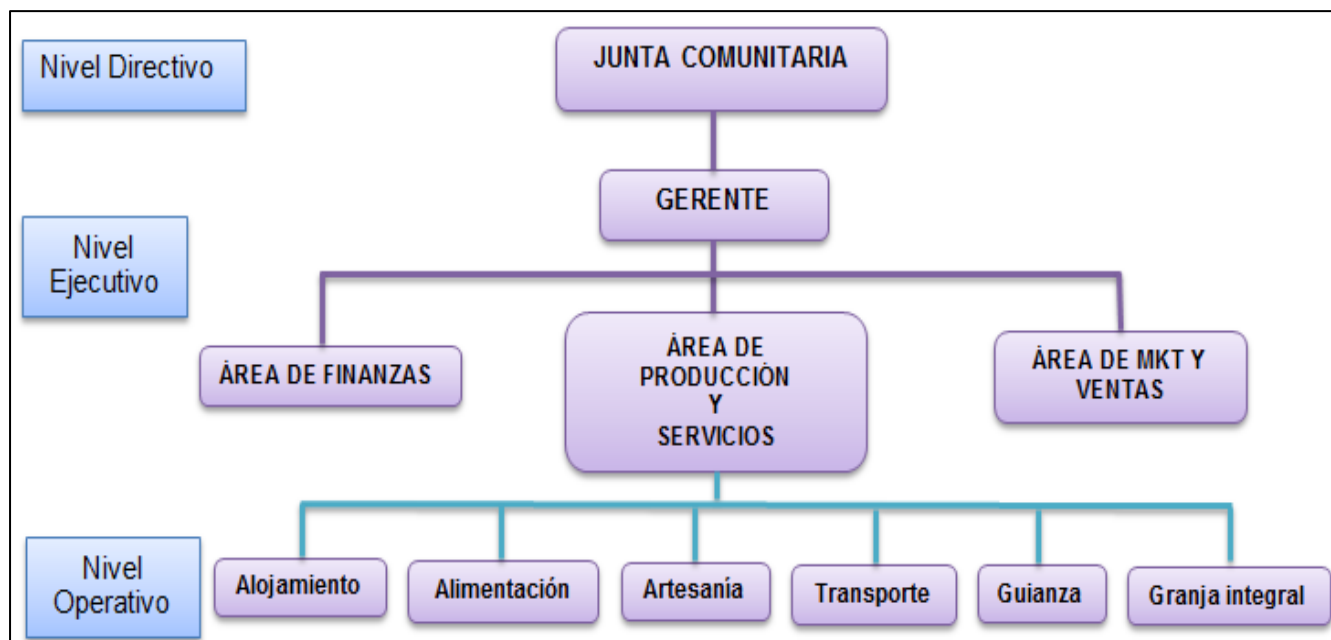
Nivel Directivo

JUNTA COMUNITARIA

GERENTE

Nivel Ejecutivo

ÁREA DE FINANZAS

ÁREA DE PRODUCCIÓN Y SERVICIOS

ÁREA DE MKT Y VENTAS

Nivel Operativo

Alojamiento

Alimentación

Artesanía

Transporte

Guianza

Granja integral